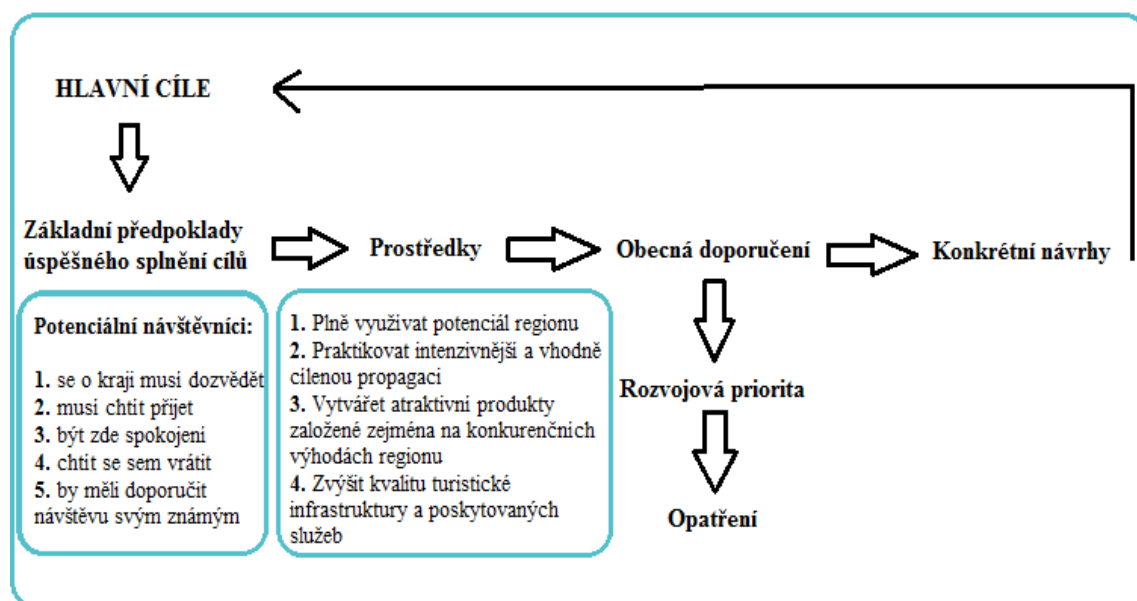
HLAVNÍ CÍLE

Základní předpoklady úspěšného splnění cílů

Prostředky

Obecná doporučení

Konkrétní návrhy

Potenciální návštěvníci:

1. se o kraji musí dozvědět
2. musí chtít přijet
3. být zde spokojeni
4. chtít se sem vrátit
5. by měli doporučit návštěvu svým známým

1. Plně využívat potenciál regionu
2. Praktikovat intenzivnější a vhodně cílenou propagaci
3. Vytvářet atraktivní produkty založené zejména na konkurenčních výhodách regionu
4. Zvýšit kvalitu turistické infrastruktury a poskytovaných služeb

Rozvojová priorita

Opatření